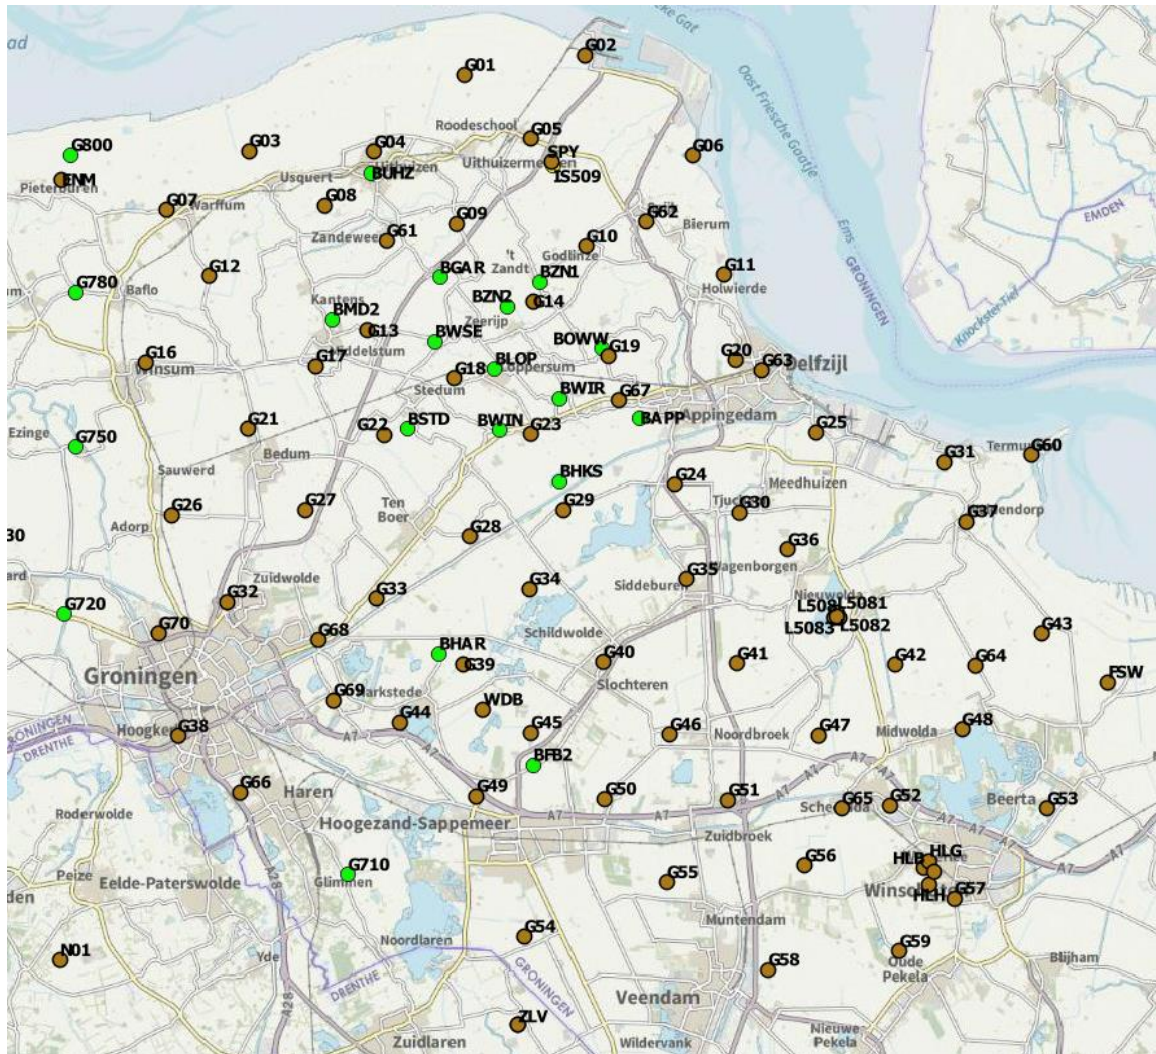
G01
G02
G03
G04
G05
G06
G07
G08
G09
G10
G11
G12
G13
G14
G16
G17
G18
G19
G20
G21
G22
G23
G24
G25
G26
G27
G28
G29
G30
G31
G32
G33
G34
G35
G36
G37
G38
G39
G40
G41
G42
G43
G44
G45
G46
G47
G48
G49
G50
G51
G52
G53
G54
G55
G56
G57
G58
G59
G60
G61
G62
G63
G64
G65
G66
G67
G68
G69
G70
G710
G720
G750
G780
G800
ENM
BUHZ
SPY
IS509
BGAR
BZN1
BZN2
BMD2
BWSE
BOWW
BLOP
BWIR
BAPP
BSTD
BWIN
BHKS
BHAR
WDB
BFB2
L5081
L5082
L5083
L508
FSW
HLB
HLG
HLH
N01
ZLV
Pieterburen
Warffum
Usquert
Uithuizen
Roodeschool
Uithuizermeeden
Bierum
Zandeweer
Kantens
Middelstum
't Zandt
Godlinze
Zeerijp
Loppersum
Holwierde
Baflo
Winsum
Stedum
Delfzijl
Appingedam
Ezinge
Sauwerd
Bedum
Ten Boer
Adorp
Tjuchem
Meedhuizen
Termunterzijl
Woldendorp
Zuidwolde
Siddeburen
Wagenborgen
Nieuwolda
Schildwolde
Groningen
Slochteren
Harkstede
Hoogkerk
Noordbroek
Midwolda
Haren
Hoogezand-Sappemeer
Scheemda
Zuidbroek
Beerta
Roderwolde
Glimmen
Peize
Eelde-Paterswolde
Winschoten
Muntendam
Noordlaren
Yde
Oude Pekela
Blijham
Veendam
Zuidlaren
Wildervank
Nieuwe Pekela
GRONINGEN
DRENTHE
EMDEN
Oost Friesche Gaatje
Ems
Knockster Tief
A7
A28